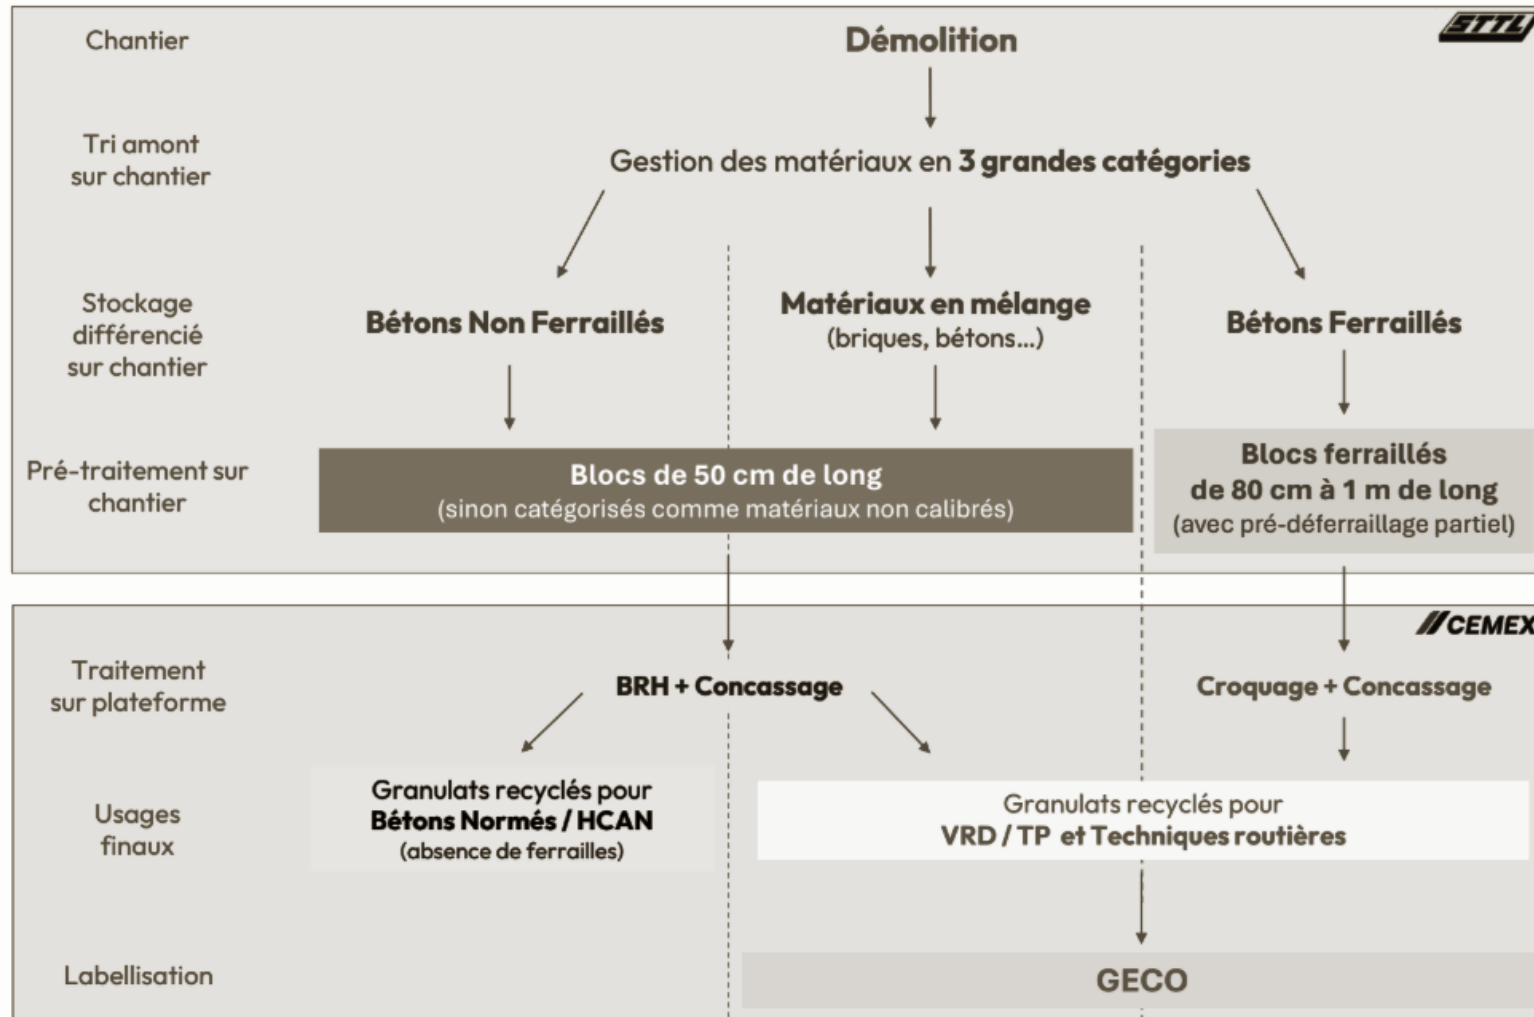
Chantier

Démolition

STTL

Tri amont sur chantier

Gestion des matériaux en **3 grandes catégories**

Stockage différencié sur chantier

Bétons Non Ferraillés

Matériaux en mélange
(briques, bétons...)

Bétons Ferraillés

Pré-traitement sur chantier

Blocs de 50 cm de long
(sinon catégorisés comme matériaux non calibrés)

Blocs ferraillés de 80 cm à 1 m de long
(avec pré-déferraillage partiel)

CEMEX

Traitement sur plateforme

BRH + Concassage

Croquage + Concassage

Usages finaux

Granulats recyclés pour Bétons Normés / HCAN
(absence de ferrailles)

Granulats recyclés pour VRD / TP et Techniques routières

Labellisation

GECO